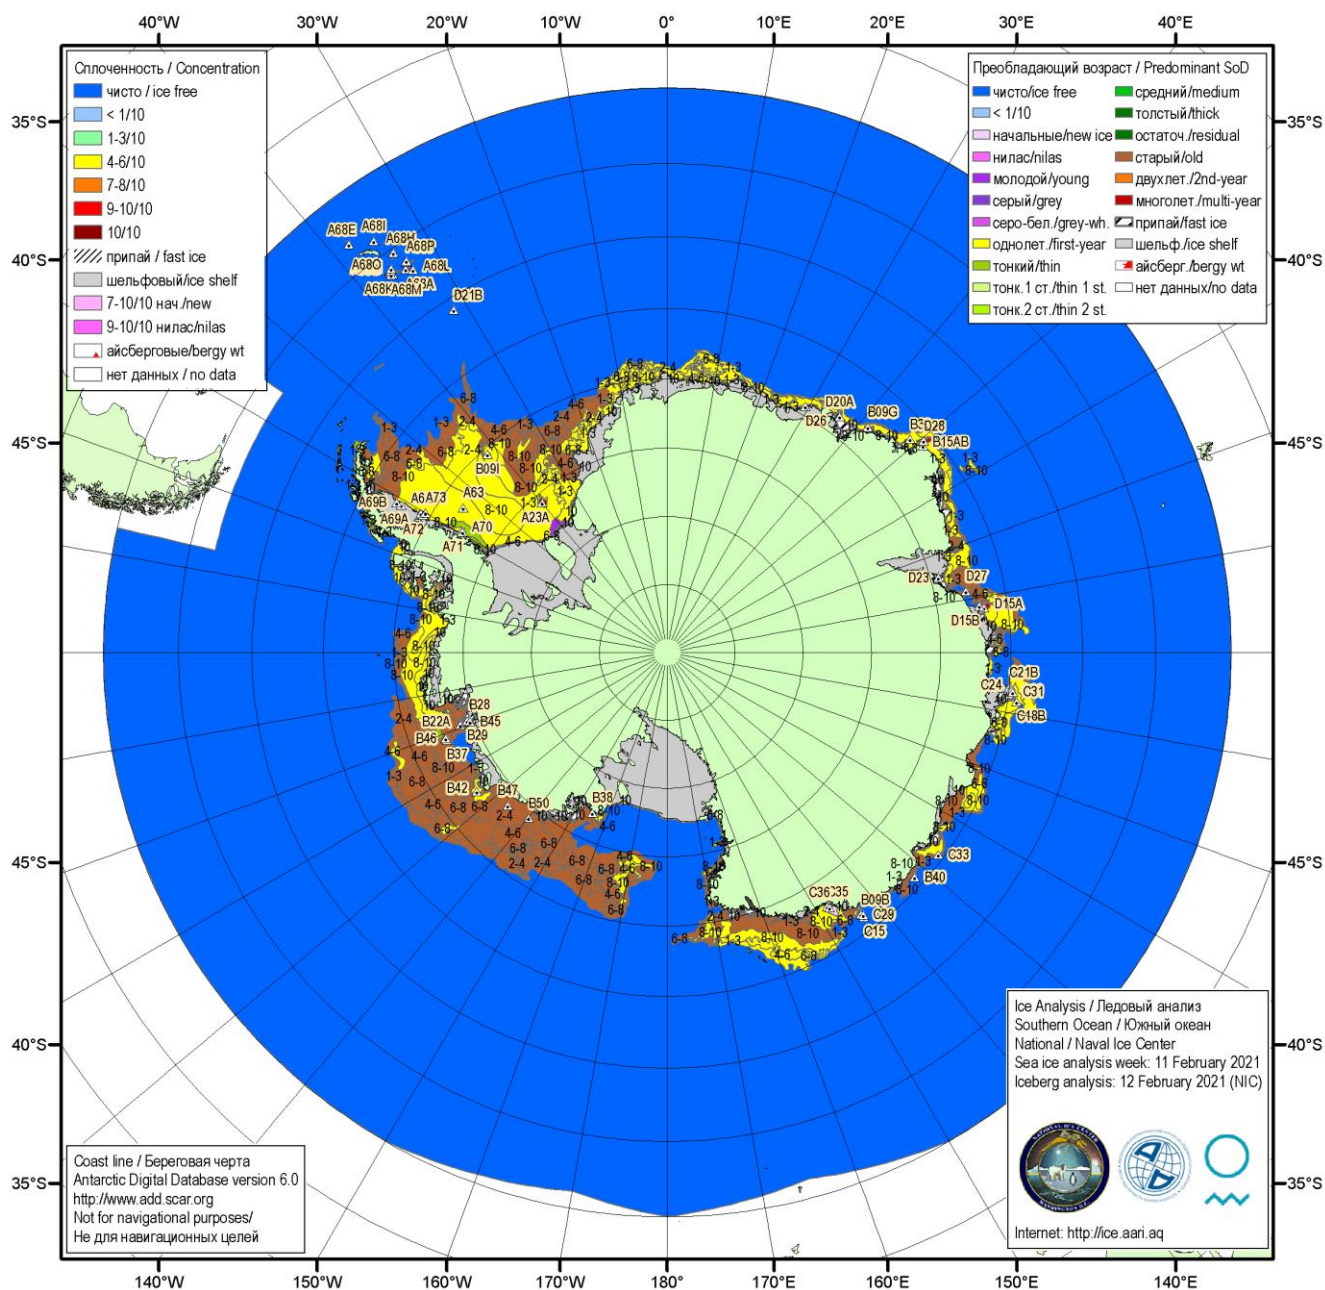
40°W 30°W 20°W 10°W 0° 10°E 20°E 30°E 40°E

35°S 40°S 45°S

Сплоченность / Concentration
чисто / ice free
< 1/10
1-3/10
4-6/10
7-8/10
9-10/10
10/10
припай / fast ice
шельфовый/ice shelf
7-10/10 нач./new
9-10/10 нилас/nilas
айсберговые/bergy wt
нет данных / no data

Преобладающий возраст / Predominant SoD
чисто/ice free
< 1/10
начальные/new ice
нилас/nilas
молодой/young
серый/grey
серо-бел./grey-wh.
однолет./first-year
тонкий/thin
тонк.1 ст./thin 1 st.
тонк.2 ст./thin 2 st.
средний/medium
толстый/thick
остаточ./residual
старый/old
двухлет./2nd-year
многолет./multi-year
припай/fast ice
шельф./ice shelf
айсберг./bergy wt
нет данных/no data

A68E A68I A68H A68P A68O A68L A68K A68M A68A D21B
D20A B09G D26 D28 B15AB D23 D27 D15A D15B C21B C24 C31 C18B C33 B40 C36 C35 B09B C29 C15
B09I A63 A70 A23A A69B A68 A73 A69A A72 A71
B28 B22A B45 B46 B29 B37 B42 B47 B50 B38

1-3 4-6 6-8 8-10 2-4

Ice Analysis / Ледовый анализ
Southern Ocean / Южный океан
National / Naval Ice Center
Sea ice analysis week: 11 February 2021
Iceberg analysis: 12 February 2021 (NIC)

Internet: http://ice.aari.aq

Coast line / Береговая черта
Antarctic Digital Database version 6.0
http://www.add.scar.org
Not for navigational purposes/
Не для навигационных целей

140°W 150°W 160°W 170°W 180° 170°E 160°E 150°E 140°E